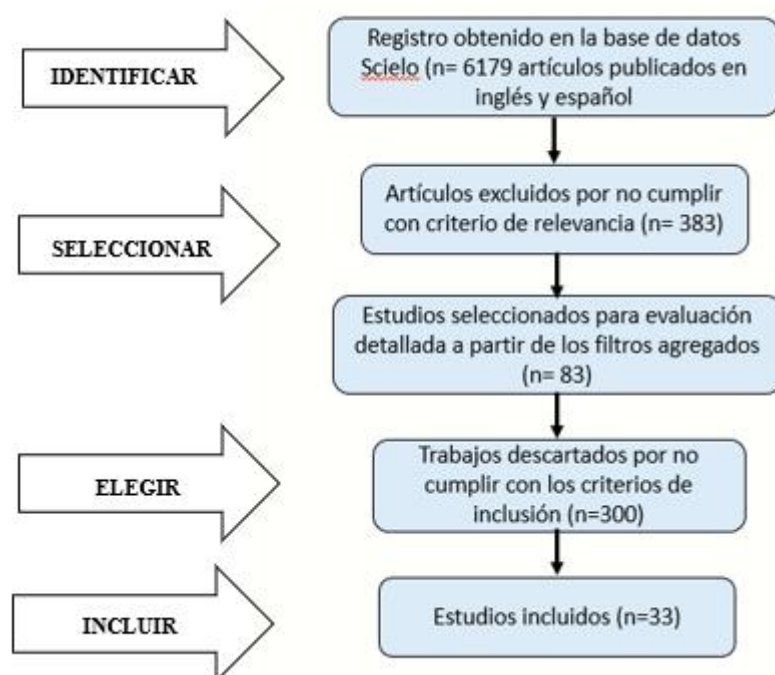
IDENTIFICAR

Registro obtenido en la base de datos Scielo (n= 6179 artículos publicados en inglés y español

SELECCIONAR

Artículos excluidos por no cumplir con criterio de relevancia (n= 383)

Estudios seleccionados para evaluación detallada a partir de los filtros agregados (n= 83)

ELEGIR

Trabajos descartados por no cumplir con los criterios de inclusión (n=300)

INCLUIR

Estudios incluidos (n=33)